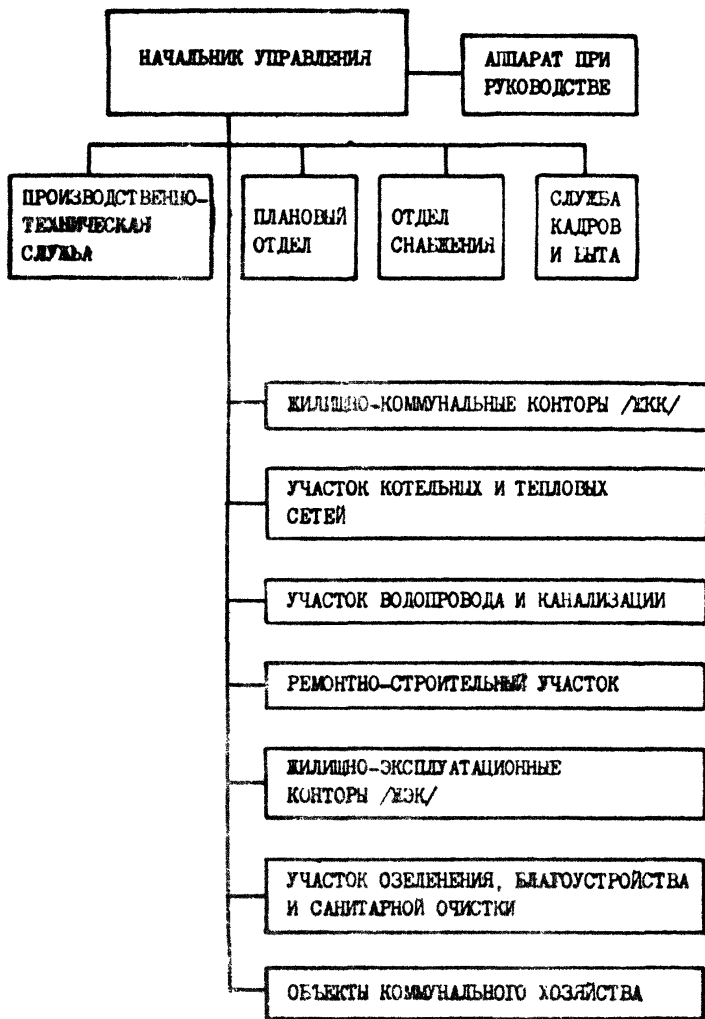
НАЧАЛЬНИК УПРАВЛЕНИЯ

АППАРАТ ПРИ РУКОВОДСТВЕ

ПРОИЗВОДСТВЕННО-ТЕХНИЧЕСКАЯ СЛУЖБА

ПЛАНОВЫЙ ОТДЕЛ

ОТДЕЛ СНАБЖЕНИЯ

СЛУЖБА КАДРОВ И БЫТА

ЖИЛИЩНО-КОММУНАЛЬНЫЕ КОНТОРЫ /ЖКК/

УЧАСТОК КОТЕЛЬНЫХ И ТЕПЛОВЫХ СЕТЕЙ

УЧАСТОК ВОДОПРОВОДА И КАНАЛИЗАЦИИ

РЕМОНТНО-СТРОИТЕЛЬНЫЙ УЧАСТОК

ЖИЛИЩНО-ЭКСПЛУАТАЦИОННЫЕ КОНТОРЫ /ЖЭК/

УЧАСТОК ОЗЕЛЕНЕНИЯ, БЛАГОУСТРОЙСТВА И САНИТАРНОЙ ОЧИСТКИ

ОБЪЕКТЫ КОММУНАЛЬНОГО ХОЗЯЙСТВА